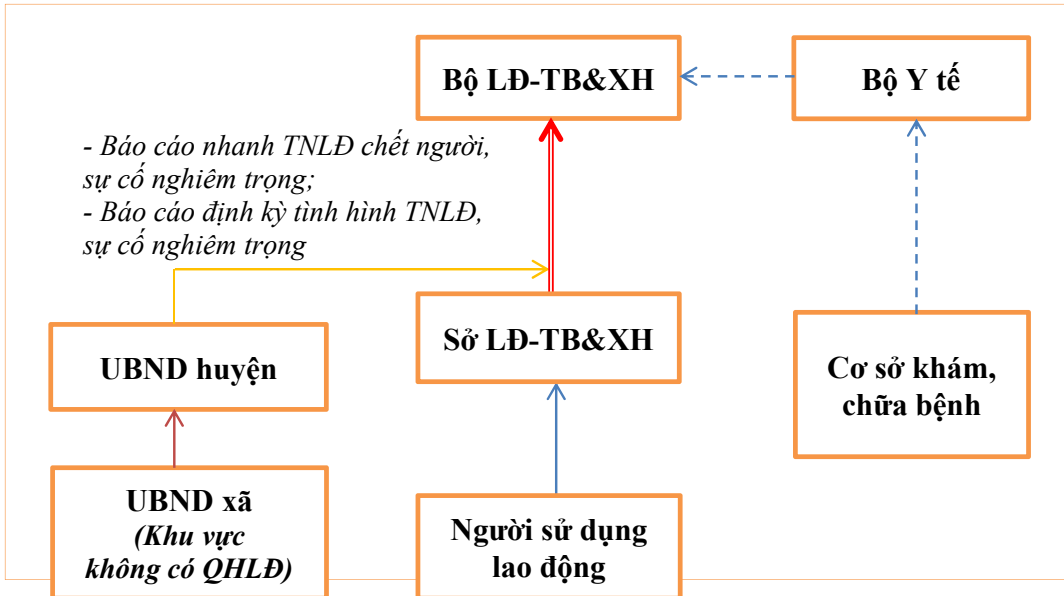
Bộ LĐ-TB&XH

Bộ Y tế

- Báo cáo nhanh TNLĐ chết người, sự cố nghiêm trọng;
- Báo cáo định kỳ tình hình TNLĐ, sự cố nghiêm trọng

UBND huyện

Sở LĐ-TB&XH

Cơ sở khám, chữa bệnh

UBND xã
(Khu vực không có QHLĐ)

Người sử dụng lao động